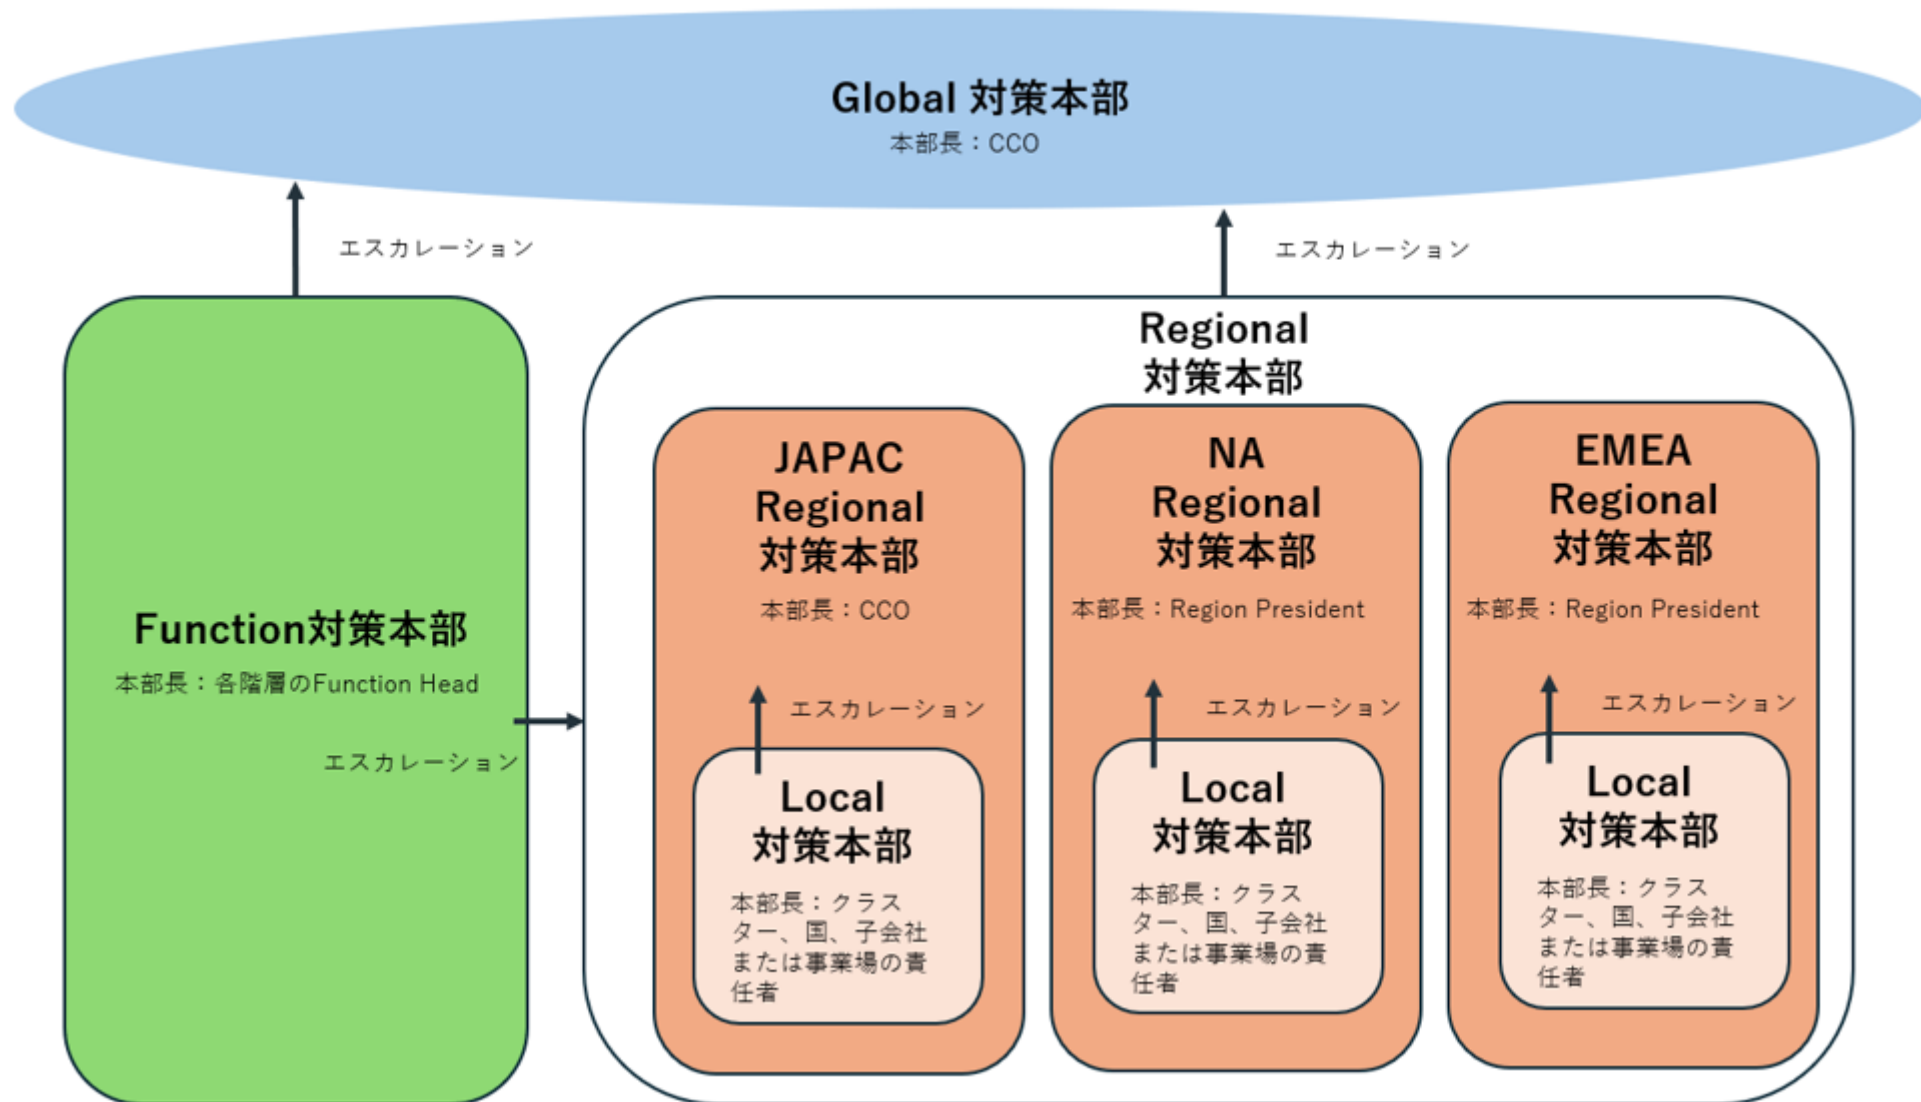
Global 対策本部
本部長：CCO

エスカレーション

エスカレーション

Function対策本部
本部長：各階層のFunction Head

エスカレーション

Regional
対策本部

JAPAC
Regional
対策本部
本部長：CCO

エスカレーション

Local
対策本部
本部長：クラスター、国、子会社または事業場の責任者

NA
Regional
対策本部
本部長：Region President

エスカレーション

Local
対策本部
本部長：クラスター、国、子会社または事業場の責任者

EMEA
Regional
対策本部
本部長：Region President

エスカレーション

Local
対策本部
本部長：クラスター、国、子会社または事業場の責任者